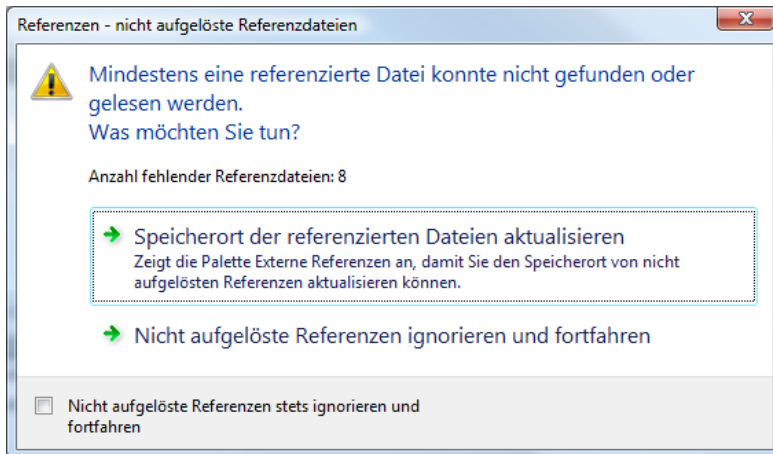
Referenzen - nicht aufgelöste Referenzdateien

Mindestens eine referenzierte Datei konnte nicht gefunden oder gelesen werden.
Was möchten Sie tun?

Anzahl fehlender Referenzdateien: 8

Speicherort der referenzierten Dateien aktualisieren
Zeigt die Palette Externe Referenzen an, damit Sie den Speicherort von nicht aufgelösten Referenzen aktualisieren können.

Nicht aufgelöste Referenzen ignorieren und fortfahren

Nicht aufgelöste Referenzen stets ignorieren und fortfahren